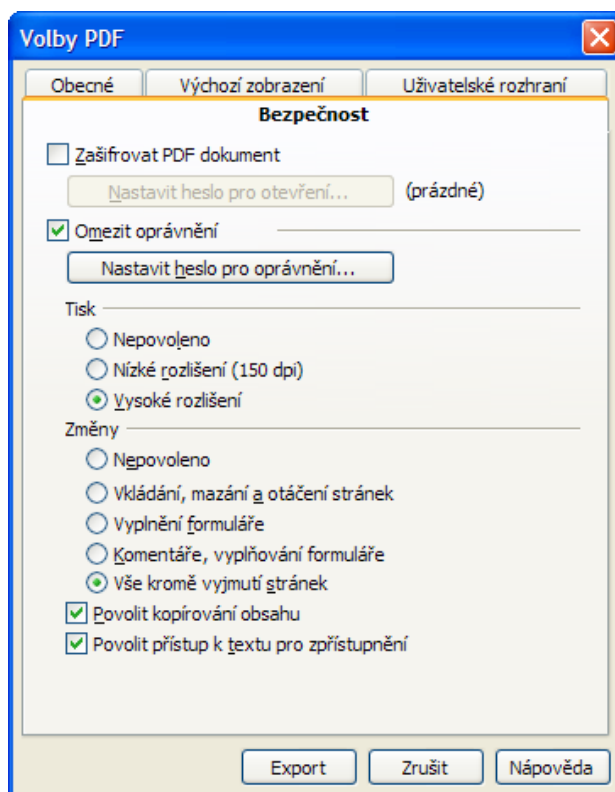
Volby PDF

Obecné
Výchozí zobrazení
Uživatelské rozhraní
Bezpečnost

Zašifrovat PDF dokument
Nastavit heslo pro otevření...
(prázdné)
Omezit oprávnění
Nastavit heslo pro oprávnění...

Tisk
Nepovoleno
Nízké rozlišení (150 dpi)
Vysoké rozlišení

Změny
Nepovoleno
Vkládání, mazání a otáčení stránek
Vyplnění formuláře
Komentáře, vyplňování formuláře
Vše kromě vyjmutí stránek

Povolit kopírování obsahu
Povolit přístup k textu pro zpřístupnění

Export
Zrušit
Nápověda